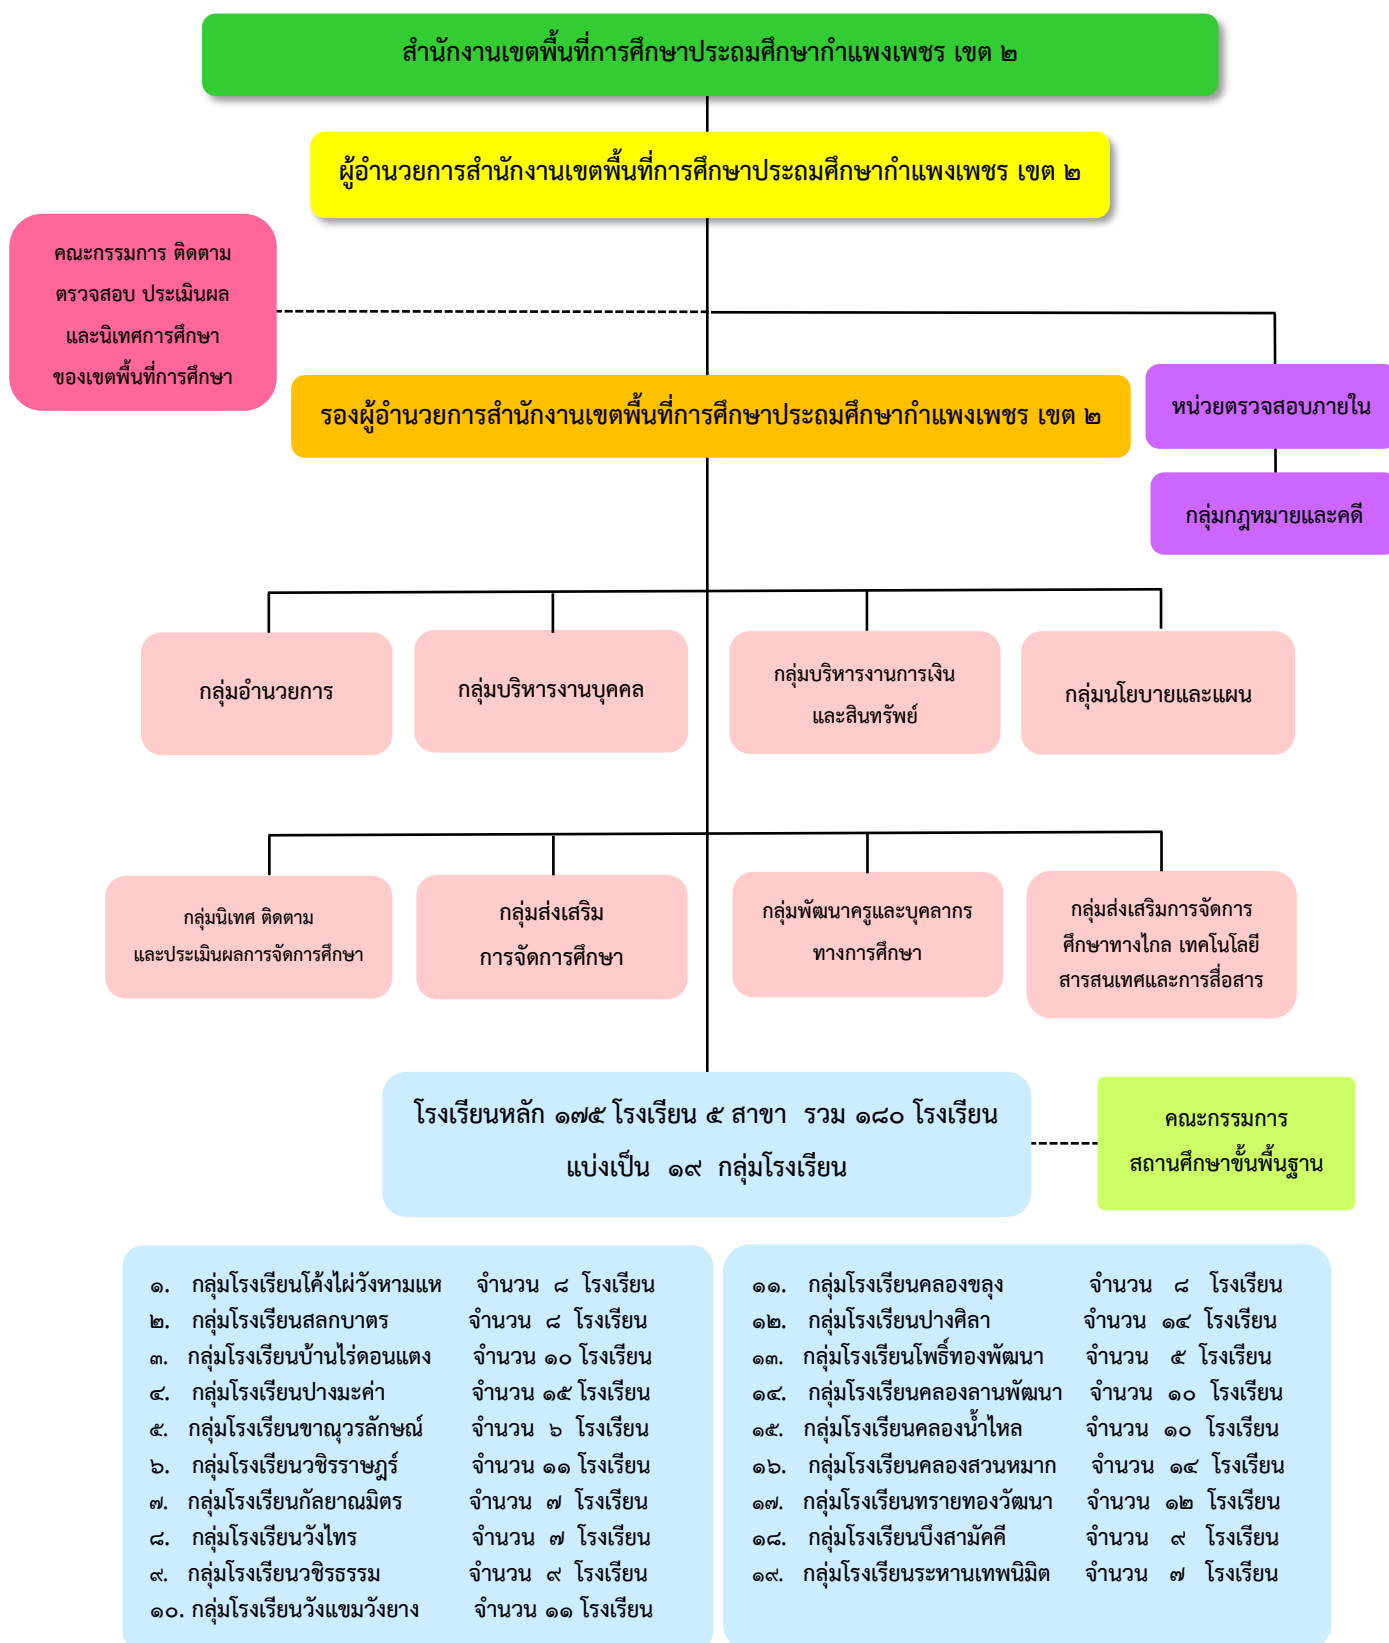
สำนักงานเขตพื้นที่การศึกษาประถมศึกษากำแพงเพชร เขต ๒

ผู้อำนวยการสำนักงานเขตพื้นที่การศึกษาประถมศึกษากำแพงเพชร เขต ๒

คณะกรรมการ ติดตาม ตรวจสอบ ประเมินผล และนิเทศการศึกษา ของเขตพื้นที่การศึกษา

รองผู้อำนวยการสำนักงานเขตพื้นที่การศึกษาประถมศึกษากำแพงเพชร เขต ๒

หน่วยตรวจสอบภายใน

กลุ่มกฎหมายและคดี

กลุ่มอำนวยการ

กลุ่มบริหารงานบุคคล

กลุ่มบริหารงานการเงิน และสินทรัพย์

กลุ่มนโยบายและแผน

กลุ่มนิเทศ ติดตาม และประเมินผลการจัดการศึกษา

กลุ่มส่งเสริม การจัดการศึกษา

กลุ่มพัฒนาครูและบุคลากร ทางการศึกษา

กลุ่มส่งเสริมการจัดการ ศึกษาทางไกล เทคโนโลยี สารสนเทศและการสื่อสาร

โรงเรียนหลัก ๑๗๕ โรงเรียน ๕ สาขา รวม ๑๘๐ โรงเรียน
แบ่งเป็น ๑๙ กลุ่มโรงเรียน

คณะกรรมการ สถานศึกษาขั้นพื้นฐาน

๑. กลุ่มโรงเรียนโค้งไผ่วังหามแห จำนวน ๘ โรงเรียน
๒. กลุ่มโรงเรียนสลกบาตร จำนวน ๘ โรงเรียน
๓. กลุ่มโรงเรียนบ้านไร่ดอนแตง จำนวน ๑๐ โรงเรียน
๔. กลุ่มโรงเรียนปางมะค่า จำนวน ๑๕ โรงเรียน
๕. กลุ่มโรงเรียนขาณุวรลักษณ์ จำนวน ๖ โรงเรียน
๖. กลุ่มโรงเรียนวชิรราษฎร์ จำนวน ๑๑ โรงเรียน
๗. กลุ่มโรงเรียนกัลยาณมิตร จำนวน ๗ โรงเรียน
๘. กลุ่มโรงเรียนวังไทร จำนวน ๗ โรงเรียน
๙. กลุ่มโรงเรียนวชิรธรรม จำนวน ๙ โรงเรียน
๑๐. กลุ่มโรงเรียนวังแขมวังยาง จำนวน ๑๑ โรงเรียน

๑๑. กลุ่มโรงเรียนคลองขลุง จำนวน ๘ โรงเรียน
๑๒. กลุ่มโรงเรียนปางศิลา จำนวน ๑๔ โรงเรียน
๑๓. กลุ่มโรงเรียนโพธิ์ทองพัฒนา จำนวน ๕ โรงเรียน
๑๔. กลุ่มโรงเรียนคลองลานพัฒนา จำนวน ๑๐ โรงเรียน
๑๕. กลุ่มโรงเรียนคลองน้ำไหล จำนวน ๑๐ โรงเรียน
๑๖. กลุ่มโรงเรียนคลองสวนหมาก จำนวน ๑๔ โรงเรียน
๑๗. กลุ่มโรงเรียนทรายทองวัฒนา จำนวน ๑๒ โรงเรียน
๑๘. กลุ่มโรงเรียนบึงสามัคคี จำนวน ๙ โรงเรียน
๑๙. กลุ่มโรงเรียนระหานเทพนิมิต จำนวน ๗ โรงเรียน